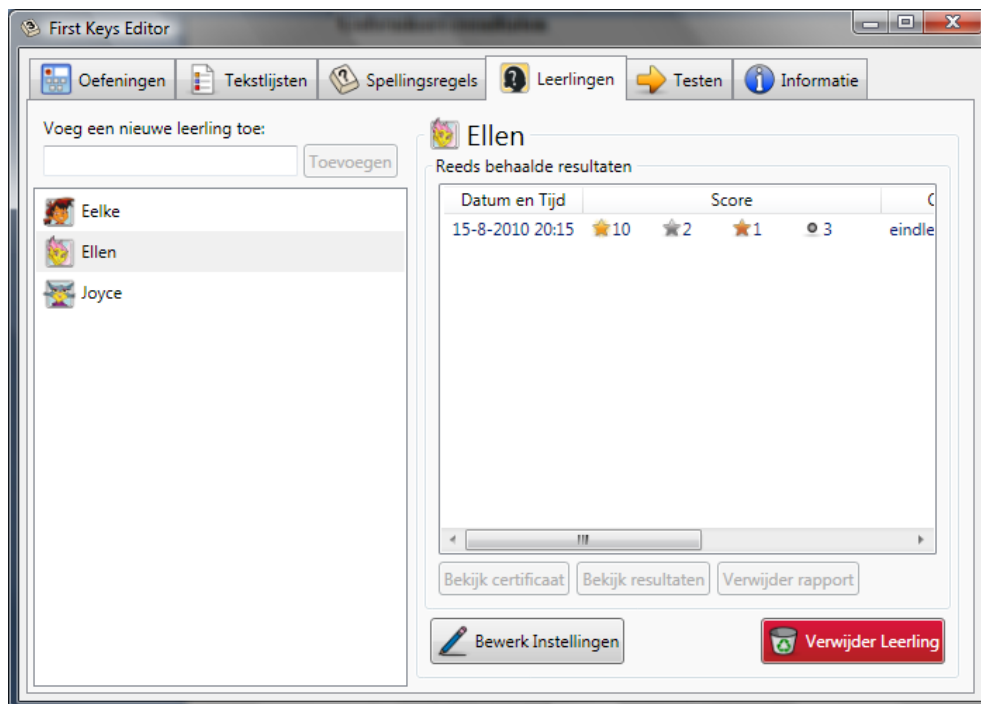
First Keys Editor

Oefeningen | Tekstlijsten | Spellingsregels | Leerlingen | Testen | Informatie

Voeg een nieuwe leerling toe:

Toevoegen

Eelke
Ellen
Joyce

Ellen

Reeds behaalde resultaten

| Datum en Tijd | Score | | | | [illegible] |
|---|---|---|---|---|---|
| 15-8-2010 20:15 | 10 | 2 | 1 | 3 | eindle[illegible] |

Bekijk certificaat | Bekijk resultaten | Verwijder rapport

Bewerk Instellingen

Verwijder Leerling